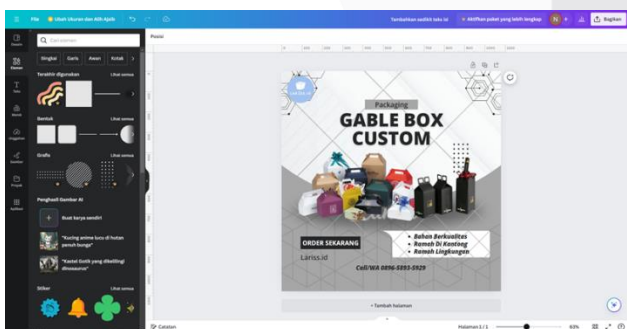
File Ubah Ukuran dan Alih Ajaib
Tambahkan judul teks ini
Aktifkan paket yang lebih lengkap
N
Bagikan
Posisi
Desain
Elemen
Teks
Merek
Unggahan
Gambar
Proyek
Aplikasi
Cari elemen
Singkat Garis Awan Kotak
Terakhir digunakan
Lihat semua
Bentuk
Lihat semua
Grafis
Lihat semua
Penghasil Gambar AI
Buat karya sendiri
"Kucing anime lucu di hutan penuh bunga"
"Kastel Gotik yang dikelilingi dinosaurus"
Stiker
Lihat semua
LARISS.ID
Packaging
GABLE BOX
CUSTOM
ORDER SEKARANG
Lariss.id
• Bahan Berkualitas
• Ramah Di Kantong
• Ramah Lingkungan
Call/WA 0896-5393-5929
+ Tambah halaman
Catatan
Halaman 1 / 1
60%